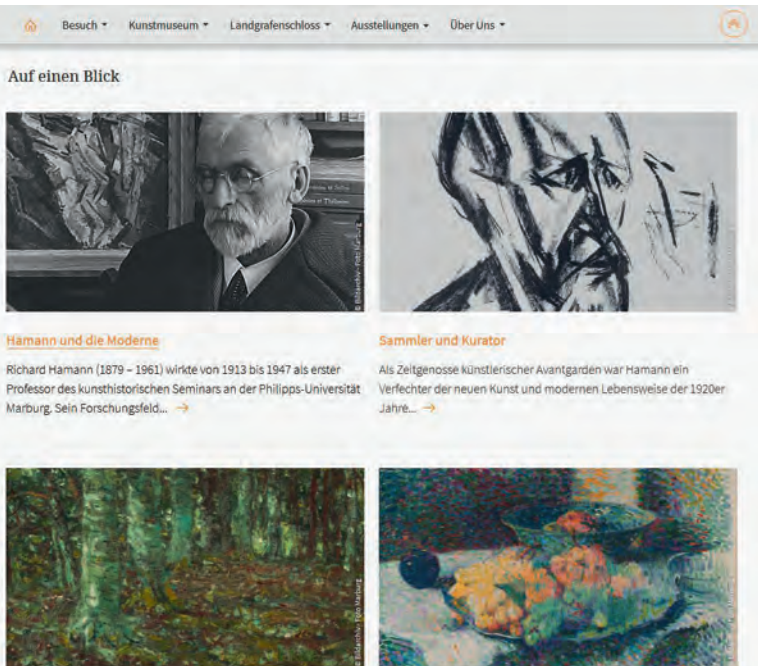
Besuch ▾ Kunstmuseum ▾ Landgrafenschloss ▾ Ausstellungen ▾ Über Uns ▾

Auf einen Blick

© Bildarchiv Foto Marburg

Hamann und die Moderne

Richard Hamann (1879 – 1961) wirkte von 1913 bis 1947 als erster Professor des kunsthistorischen Seminars an der Philipps-Universität Marburg. Sein Forschungsfeld... →

Sammler und Kurator

Als Zeitgenosse künstlerischer Avantgarden war Hamann ein Verfechter der neuen Kunst und modernen Lebensweise der 1920er Jahre... →

© Bildarchiv Foto Marburg